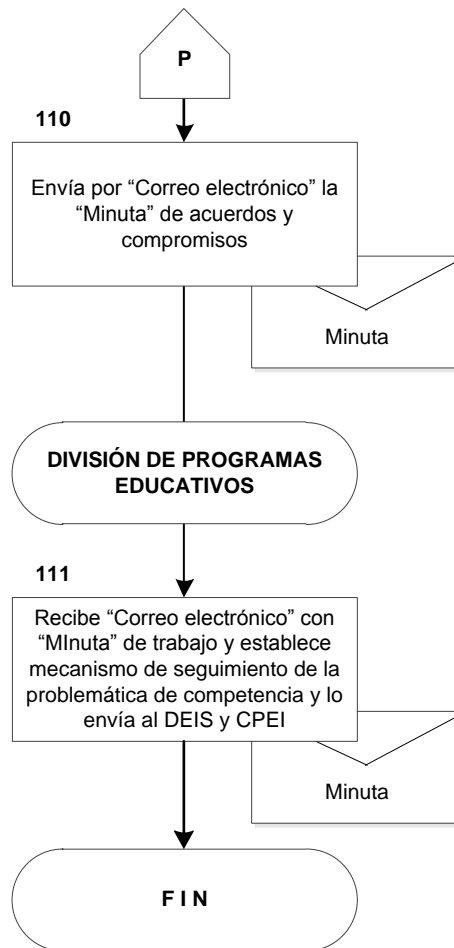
P

110

Envía por “Correo electrónico” la “Minuta” de acuerdos y compromisos

Minuta

DIVISIÓN DE PROGRAMAS EDUCATIVOS

111

Recibe “Correo electrónico” con “MInuta” de trabajo y establece mecanismo de seguimiento de la problemática de competencia y lo envía al DEIS y CPEI

Minuta

F I N